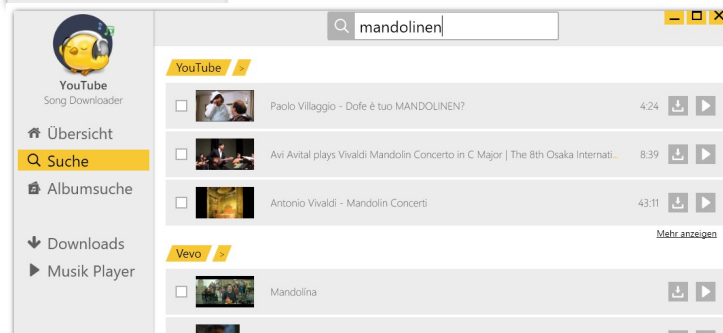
mandolinen

YouTube
Song Downloader

Übersicht
Suche
Albumsuche

Downloads
Musik Player

YouTube >

Paolo Villaggio - Dofe è tuo MANDOLINEN? 4:24

Avi Avital plays Vivaldi Mandolin Concerto in C Major | The 8th Osaka Internati... 8:39

Antonio Vivaldi - Mandolin Concerti 43:11

Mehr anzeigen

Vevo >

Mandolina